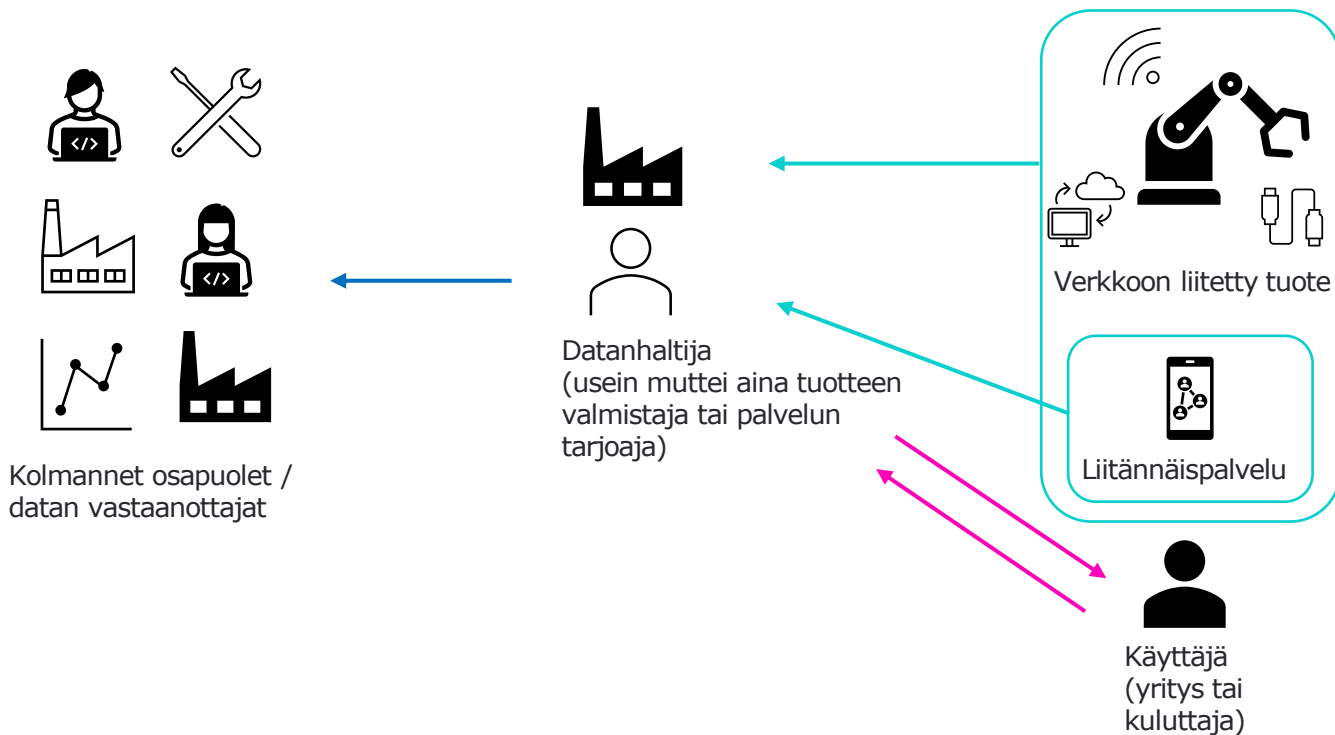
</>

</>

Kolmannet osapuolet / datan vastaanottajat

Datanhaltija
(usein muttei aina tuotteen valmistaja tai palvelun tarjoaja)

Verkkoon liitetty tuote

Liitännäispalvelu

Käyttäjä
(yritys tai kuluttaja)